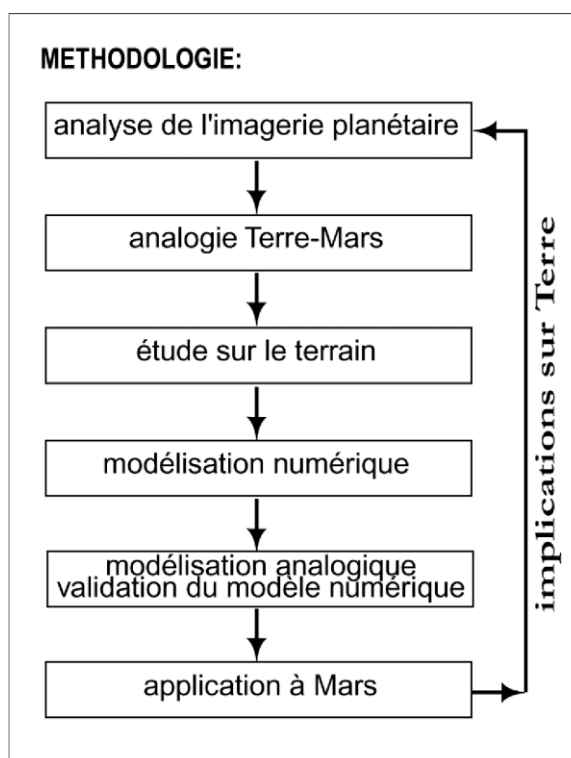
METHODOLOGIE:

analyse de l'imagerie planétaire

analogie Terre-Mars

étude sur le terrain

modélisation numérique

modélisation analogique
validation du modèle numérique

application à Mars

implications sur Terre